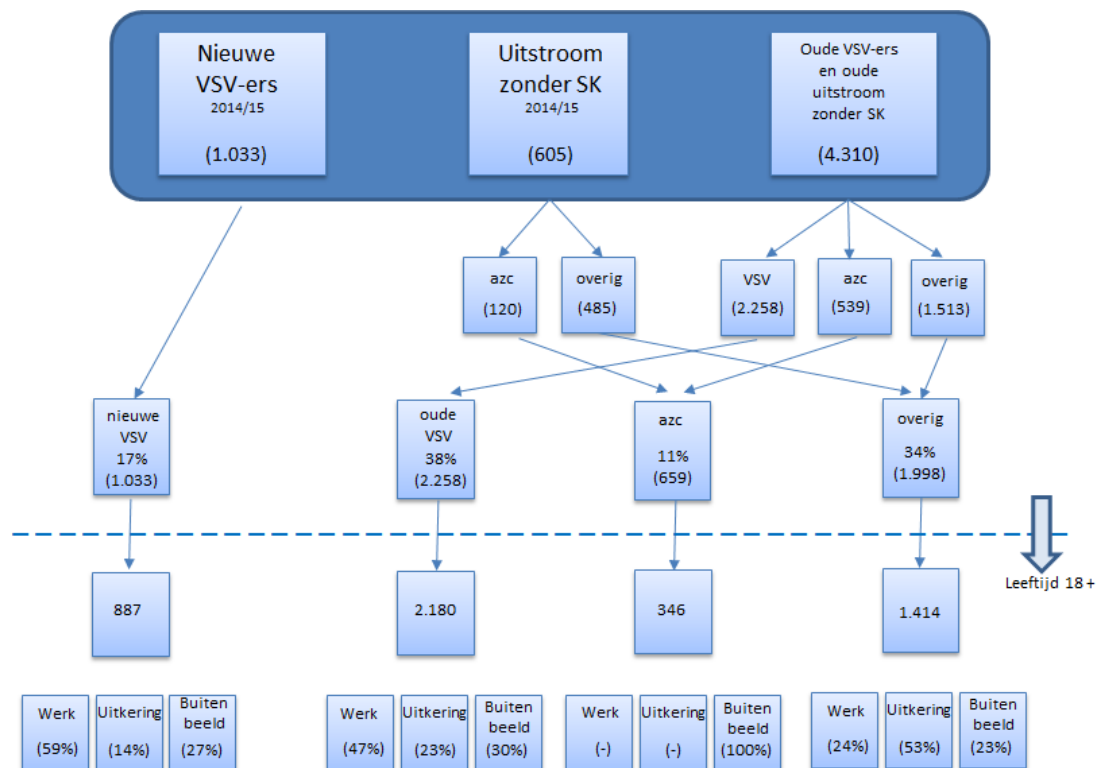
Nieuwe VSV-ers
2014/15
(1.033)

Uitstroom zonder SK
2014/15
(605)

Oude VSV-ers en oude uitstroom zonder SK
(4.310)

azc
(120)

overig
(485)

VSV
(2.258)

azc
(539)

overig
(1.513)

nieuwe VSV
17%
(1.033)

oude VSV
38%
(2.258)

azc
11%
(659)

overig
34%
(1.998)

Leeftijd 18 +

887

2.180

346

1.414

Werk
(59%)

Uitkering
(14%)

Buiten beeld
(27%)

Werk
(47%)

Uitkering
(23%)

Buiten beeld
(30%)

Werk
(-)

Uitkering
(-)

Buiten beeld
(100%)

Werk
(24%)

Uitkering
(53%)

Buiten beeld
(23%)